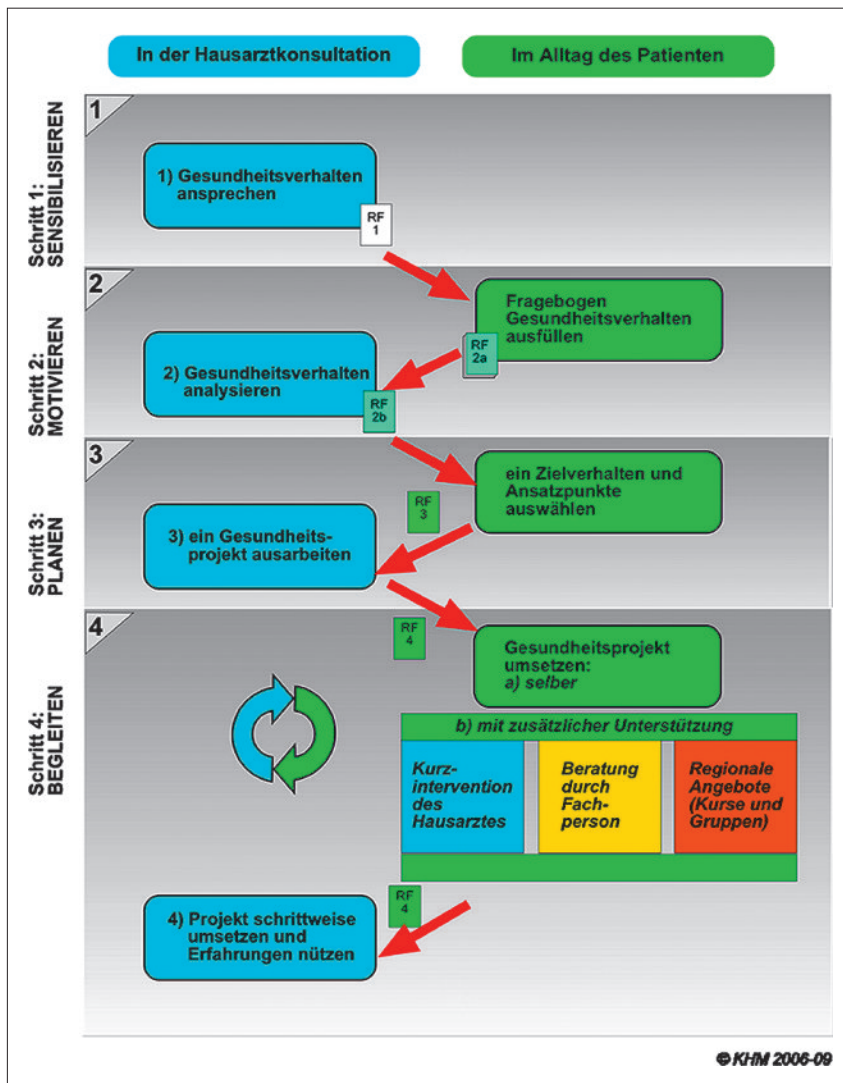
In der Hausarztkonsultation

Im Alltag des Patienten

Schritt 1: SENSIBILISIEREN

1

1) Gesundheitsverhalten ansprechen

RF 1

Schritt 2: MOTIVIEREN

2

Fragebogen Gesundheitsverhalten ausfüllen

RF 2a

2) Gesundheitsverhalten analysieren

RF 2b

Schritt 3: PLANEN

3

ein Zielverhalten und Ansatzpunkte auswählen

RF 3

3) ein Gesundheitsprojekt ausarbeiten

Schritt 4: BEGLEITEN

4

RF 4

Gesundheitsprojekt umsetzen: a) selber

b) mit zusätzlicher Unterstützung

Kurzintervention des Hausarztes

Beratung durch Fachperson

Regionale Angebote (Kurse und Gruppen)

RF 4

4) Projekt schrittweise umsetzen und Erfahrungen nützen

© KHM 2006-09